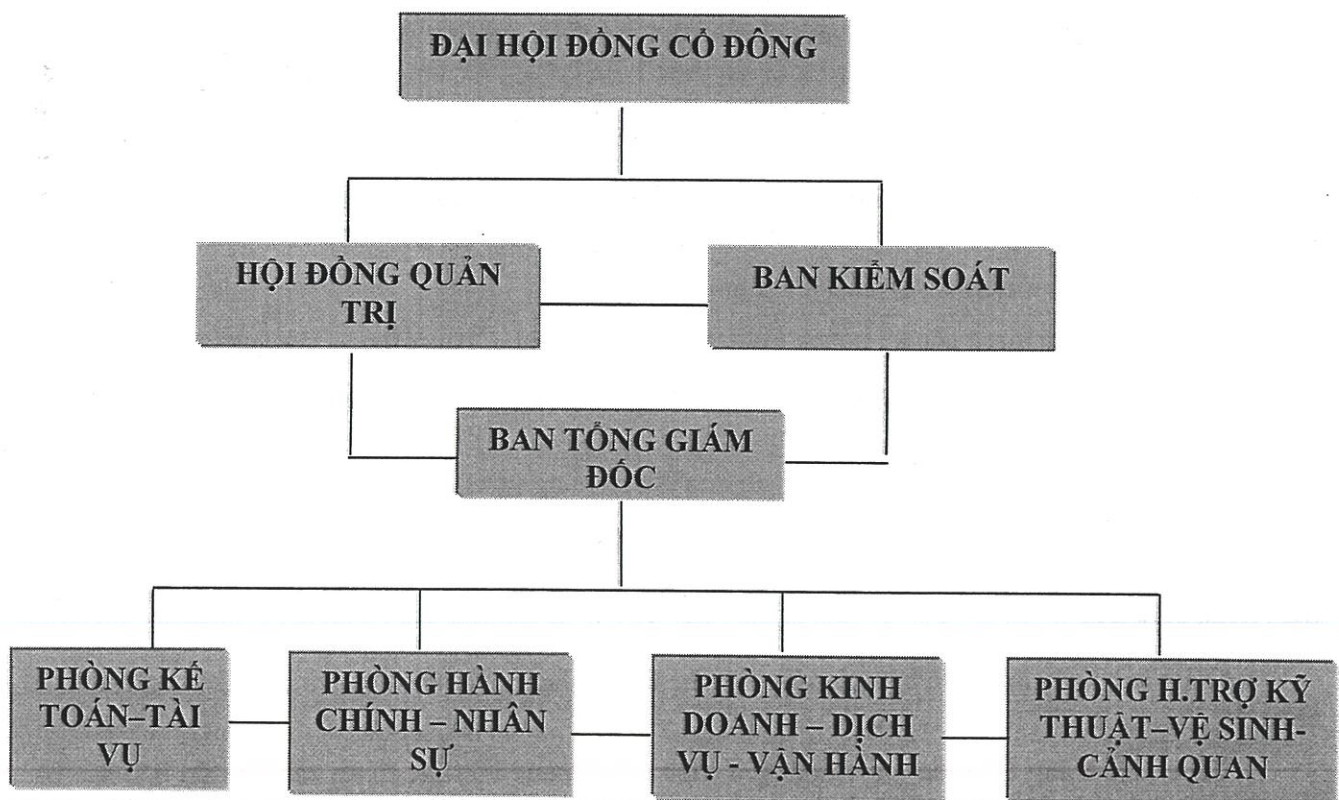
ĐẠI HỘI ĐỒNG CỔ ĐÔNG

HỘI ĐỒNG QUẢN TRỊ

BAN KIỂM SOÁT

BAN TỔNG GIÁM ĐỐC

PHÒNG KẾ TOÁN–TÀI VỤ

PHÒNG HÀNH CHÍNH – NHÂN SỰ

PHÒNG KINH DOANH – DỊCH VỤ - VẬN HÀNH

PHÒNG H.TRỢ KỸ THUẬT–VỆ SINH-CẢNH QUAN